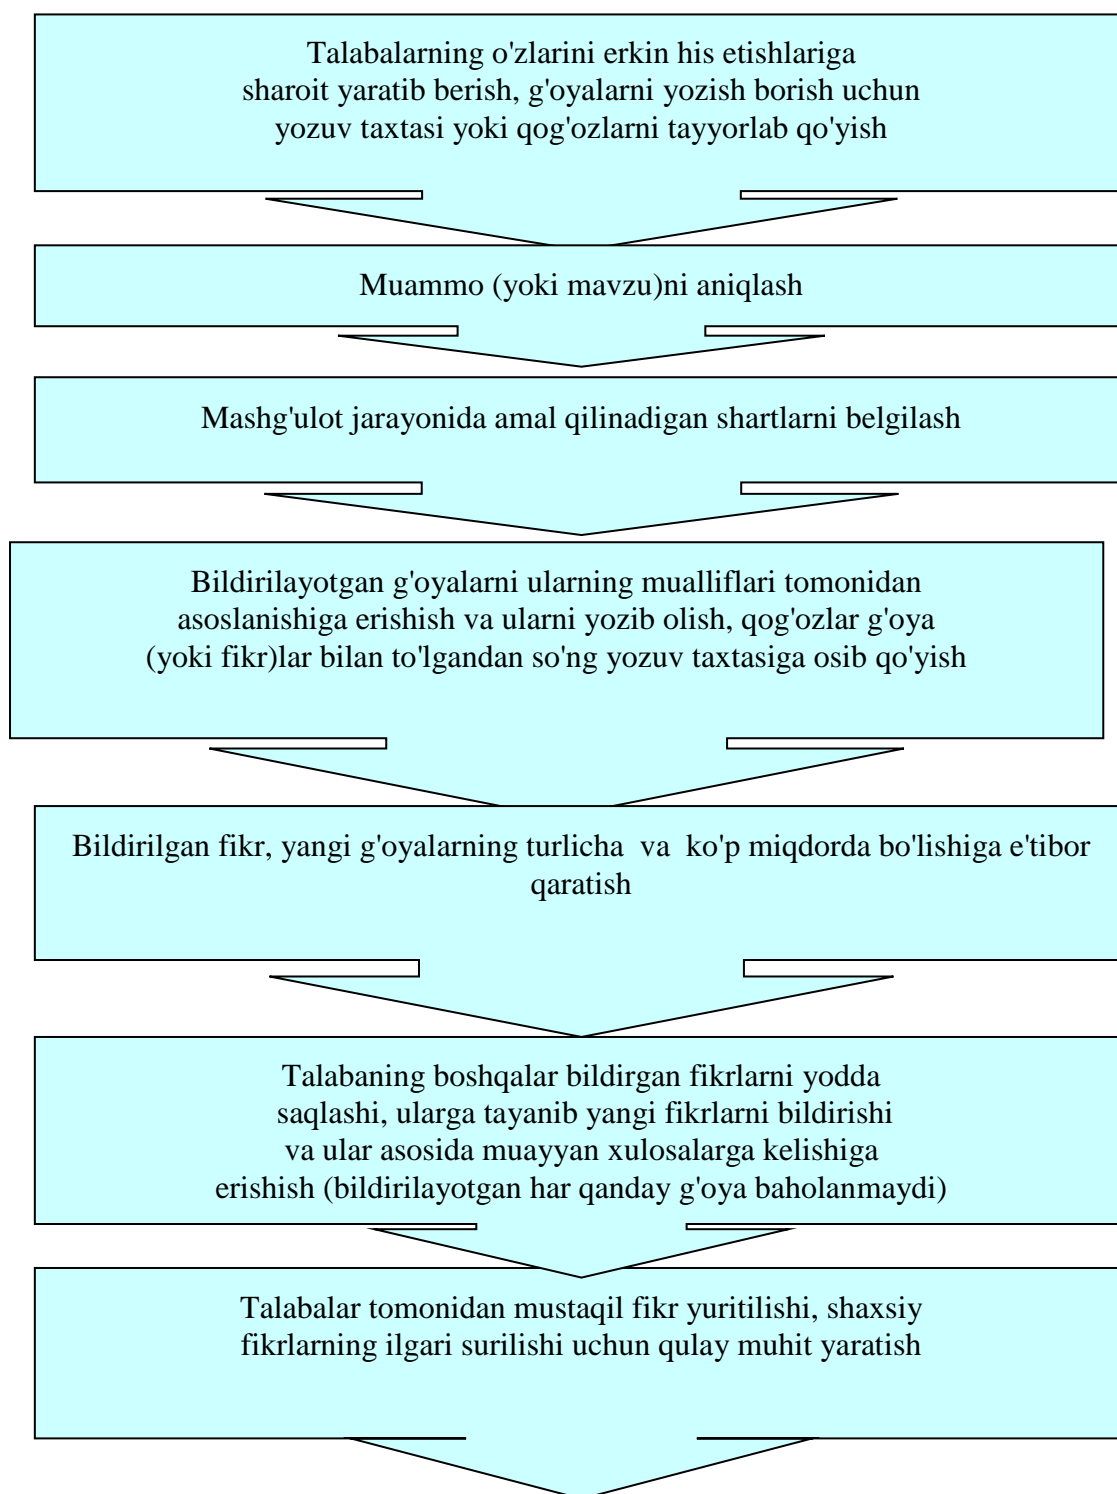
Talabalarning o'zlarini erkin his etishlariga sharoit yaratib berish, g'oyalarni yozish borish uchun yozuv taxtasi yoki qog'ozlarni tayyorlab qo'yish

Muammo (yoki mavzu)ni aniqlash

Mashg'ulot jarayonida amal qilinadigan shartlarni belgilash

Bildirilayotgan g'oyalarni ularning mualliflari tomonidan asoslanishiga erishish va ularni yozib olish, qog'ozlar g'oya (yoki fikr)lar bilan to'lgandan so'ng yozuv taxtasiga osib qo'yish

Bildirilgan fikr, yangi g'oyalarning turlicha va ko'p miqdorda bo'lishiga e'tibor qaratish

Talabaning boshqalar bildirgan fikrlarni yodda saqlashi, ularga tayanib yangi fikrlarni bildirishi va ular asosida muayyan xulosalarga kelishiga erishish (bildirilayotgan har qanday g'oya baholanmaydi)

Talabalar tomonidan mustaqil fikr yuritilishi, shaxsiy fikrlarning ilgari surilishi uchun qulay muhit yaratish